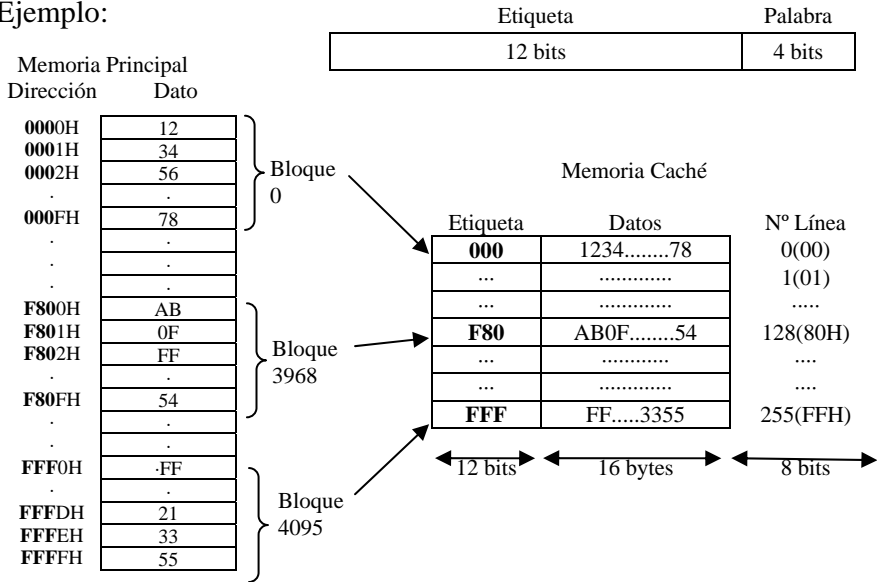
Ejemplo:

| Etiqueta | Palabra |
|---|---|
| 12 bits | 4 bits |

Memoria Principal
Dirección Dato

| Dirección | Dato |
|---|---|
| **000**0H | 12 |
| **000**1H | 34 |
| **000**2H | 56 |
| . | . |
| **000**FH | 78 |
| . | . |
| . | . |
| . | . |
| **F80**0H | AB |
| **F80**1H | 0F |
| **F80**2H | FF |
| . | . |
| **F80**FH | 54 |
| . | . |
| . | . |
| **FFF**0H | ·FF |
| . | . |
| **FFF**DH | 21 |
| **FFF**EH | 33 |
| **FFF**FH | 55 |

Bloque 0

Bloque 3968

Bloque 4095

Memoria Caché

| Etiqueta | Datos | Nº Línea |
|---|---|---|
| **000** | 1234........78 | 0(00) |
| ... | ............. | 1(01) |
| ... | ............. | ..... |
| **F80** | AB0F........54 | 128(80H) |
| ... | ............ | .... |
| ... | ............. | .... |
| **FFF** | FF.....3355 | 255(FFH) |

12 bits 16 bytes 8 bits